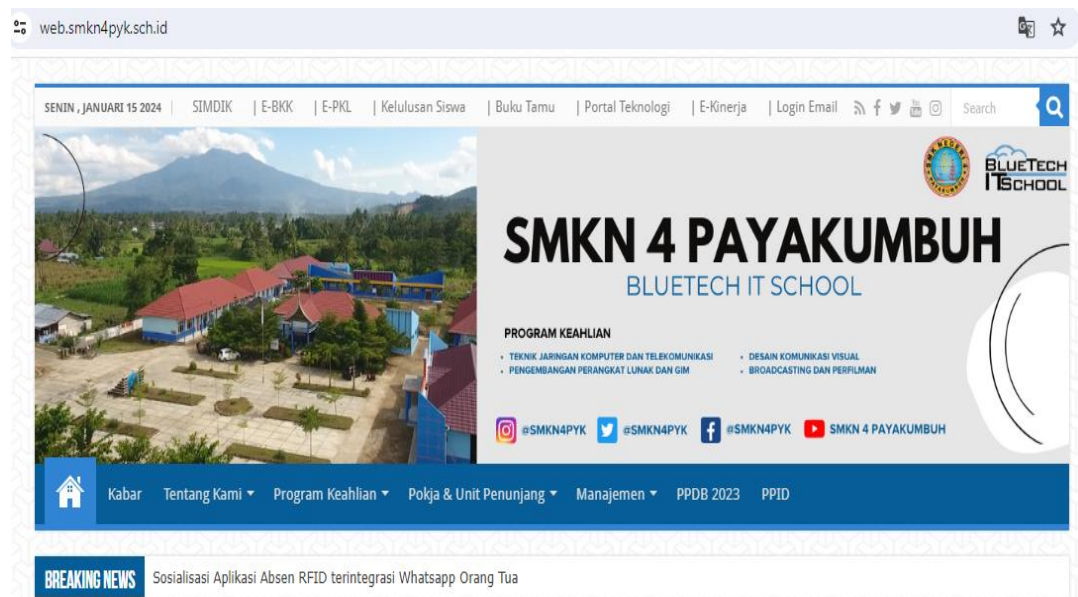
web.smkn4pyk.sch.id

SENIN , JANUARI 15 2024 | SIMDIK | E-BKK | E-PKL | Kelulusan Siswa | Buku Tamu | Portal Teknologi | E-Kinerja | Login Email

Search

BLUETECH IT SCHOOL

SMKN 4 PAYAKUMBUH

BLUETECH IT SCHOOL

PROGRAM KEAHLIAN

• TEKNIK JARINGAN KOMPUTER DAN TELEKOMUNIKASI
• PENGEMBANGAN PERANGKAT LUNAK DAN GIM
• DESAIN KOMUNIKASI VISUAL
• BROADCASTING DAN PERFILMAN

@SMKN4PYK @SMKN4PYK @SMKN4PYK SMKN 4 PAYAKUMBUH

Kabar | Tentang Kami ▾ | Program Keahlian ▾ | Pokja & Unit Penunjang ▾ | Manajemen ▾ | PPDB 2023 | PPID

BREAKING NEWS Sosialisasi Aplikasi Absen RFID terintegrasi Whatsapp Orang Tua